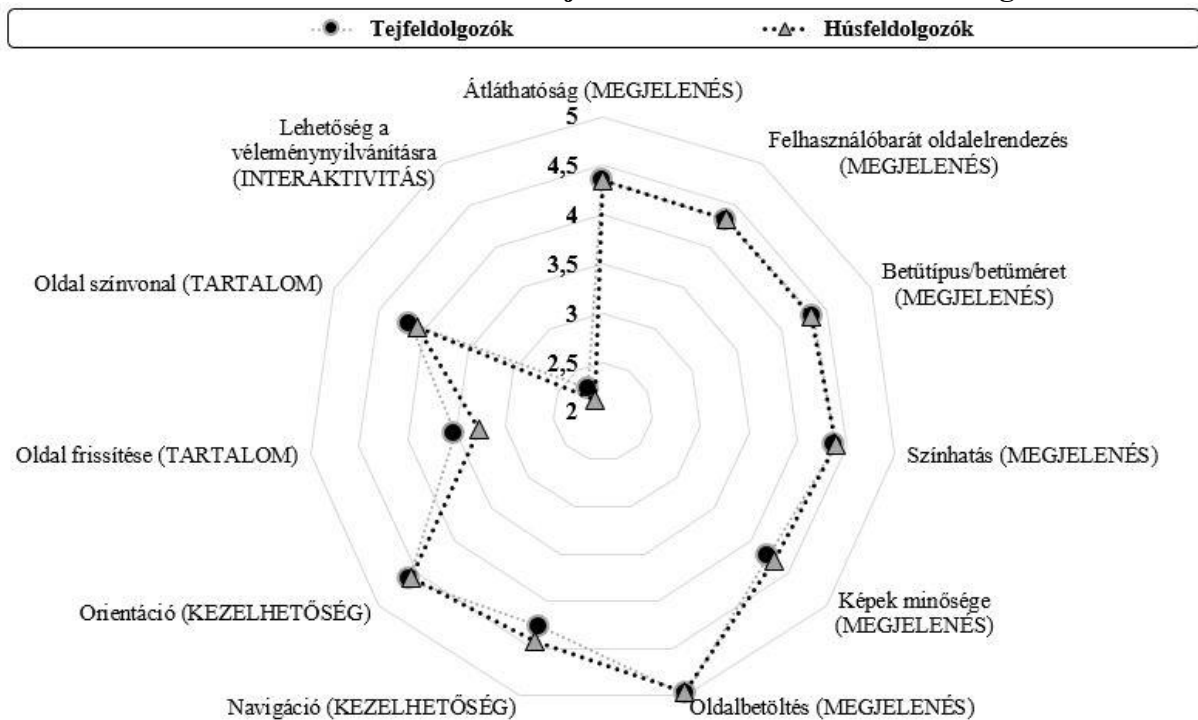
Tejfeldolgozók Húsfeldolgozók

Átláthatóság (MEGJELENÉS)
5
4,5
4
3,5
3
2,5
2

Felhasználóbarát oldalelrendezés (MEGJELENÉS)

Betűtípus/betűméret (MEGJELENÉS)

Színhatás (MEGJELENÉS)

Képek minősége (MEGJELENÉS)

Oldalbetöltés (MEGJELENÉS)

Navigáció (KEZELHETŐSÉG)

Orientáció (KEZELHETŐSÉG)

Oldal frissítése (TARTALOM)

Oldal színvonal (TARTALOM)

Lehetőség a véleménynyilvánításra (INTERAKTIVITÁS)